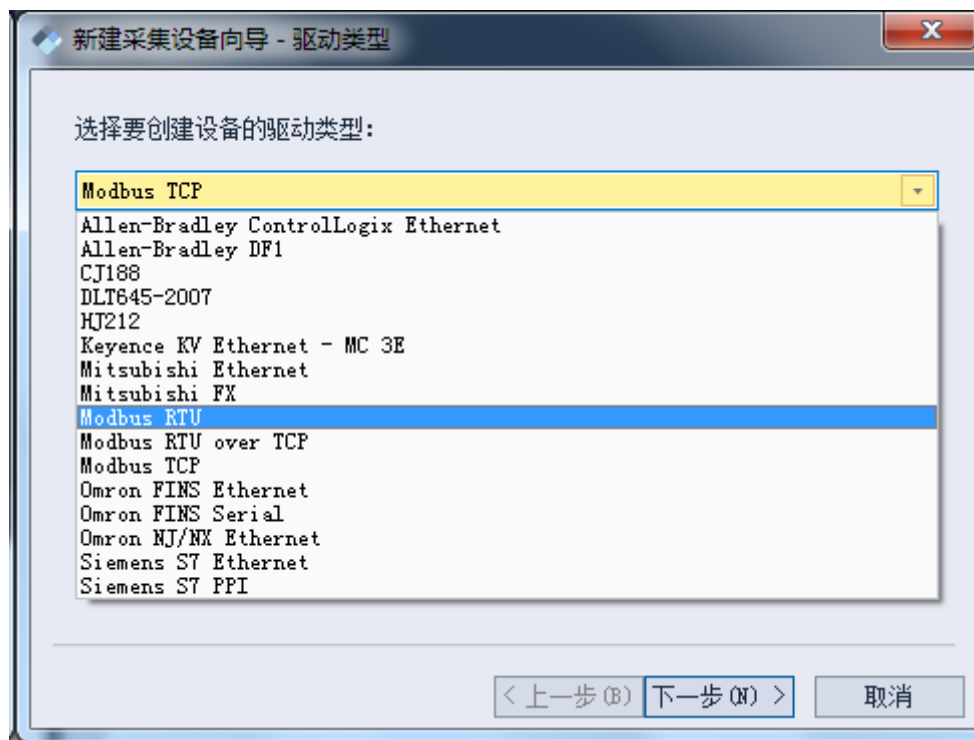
新建采集设备向导 - 驱动类型

选择要创建设备的驱动类型:

Modbus TCP

Allen-Bradley ControlLogix Ethernet
Allen-Bradley DF1
CJ188
DLT645-2007
HJ212
Keyence KV Ethernet - MC 3E
Mitsubishi Ethernet
Mitsubishi FX
Modbus RTU
Modbus RTU over TCP
Modbus TCP
Omron FINS Ethernet
Omron FINS Serial
Omron NJ/NX Ethernet
Siemens S7 Ethernet
Siemens S7 PPI

< 上一步(B)
下一步(N) >
取消